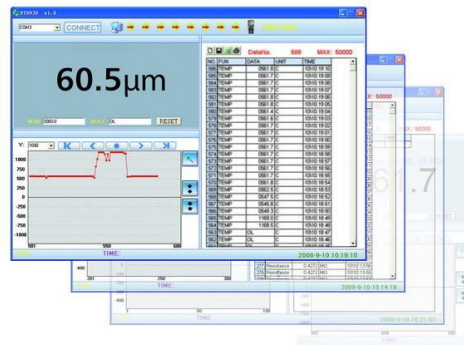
DT9939 v1.0

COM3 CONNECT

60.5μm

MIN 0000.0 MAX OL RESET

Y: 1000

1000
750
500
250
0
-250
-500
-750
-1000

501 550 600

TIME:

DataNo. 600 MAX: 50000

| NO. | FUN | DATA | UNIT | TIME |
|---|---|---|---|---|
| 586 | TEMP | 0561.6 | C | 10:10 18:10 |
| 585 | TEMP | 0561.7 | C | 10:10 18:09 |
| 584 | TEMP | 0561.7 | C | 10:10 18:08 |
| 583 | TEMP | 0561.7 | C | 10:10 18:07 |
| 582 | TEMP | 0561.7 | C | 10:10 18:06 |
| 581 | TEMP | 0561.8 | C | 10:10 18:05 |
| 580 | TEMP | 0561.6 | C | 10:10 18:04 |
| 579 | TEMP | 0561.6 | C | 10:10 18:03 |
| 578 | TEMP | 0561.7 | C | 10:10 18:02 |
| 577 | TEMP | 0561.7 | C | 10:10 18:01 |
| 576 | TEMP | 0561.7 | C | 10:10 18:00 |
| 575 | TEMP | 0561.7 | C | 10:10 16:59 |
| 574 | TEMP | 0561.7 | C | 10:10 16:58 |
| 573 | TEMP | 0561.7 | C | 10:10 16:57 |
| 572 | TEMP | 0561.7 | C | 10:10 16:56 |
| 571 | TEMP | 0561.7 | C | 10:10 16:55 |
| 570 | TEMP | 0561.8 | C | 10:10 16:54 |
| 569 | TEMP | 0562.5 | C | 10:10 16:53 |
| 568 | TEMP | 0547.5 | C | 10:10 16:52 |
| 567 | TEMP | 0548.3 | C | 10:10 16:51 |
| 566 | TEMP | 0548.3 | C | 10:10 16:50 |
| 565 | TEMP | 1168.0 | C | 10:10 16:49 |
| 564 | TEMP | 1168.5 | C | 10:10 16:48 |
| 563 | TEMP | OL | C | 10:10 16:47 |
| 562 | TEMP | OL | C | 10:10 16:46 |

2008-9-10 10:18:10

X: 50000

MAX: 50000

61.7

Resistance 0.4312 MΩ
Resistance 0.4272 MΩ

2008-9-10 10:14:10

2008-9-10 10:21:00

TIME: